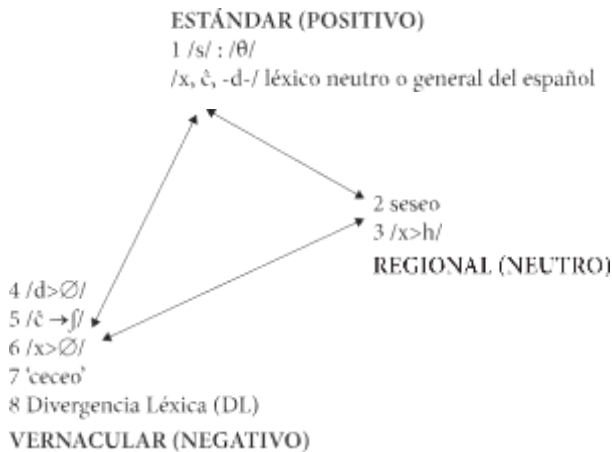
ESTÁNDAR (POSITIVO)
1 /s/ : /θ/
/x, č, -d-/ léxico neutro o general del español

2 seseo
3 /x>h/
REGIONAL (NEUTRO)

4 /d>$\varnothing$/
5 /č $\rightarrow$ ʃ/
6 /x>$\varnothing$/
7 'ceceo'
8 Divergencia Léxica (DL)
VERNACULAR (NEGATIVO)